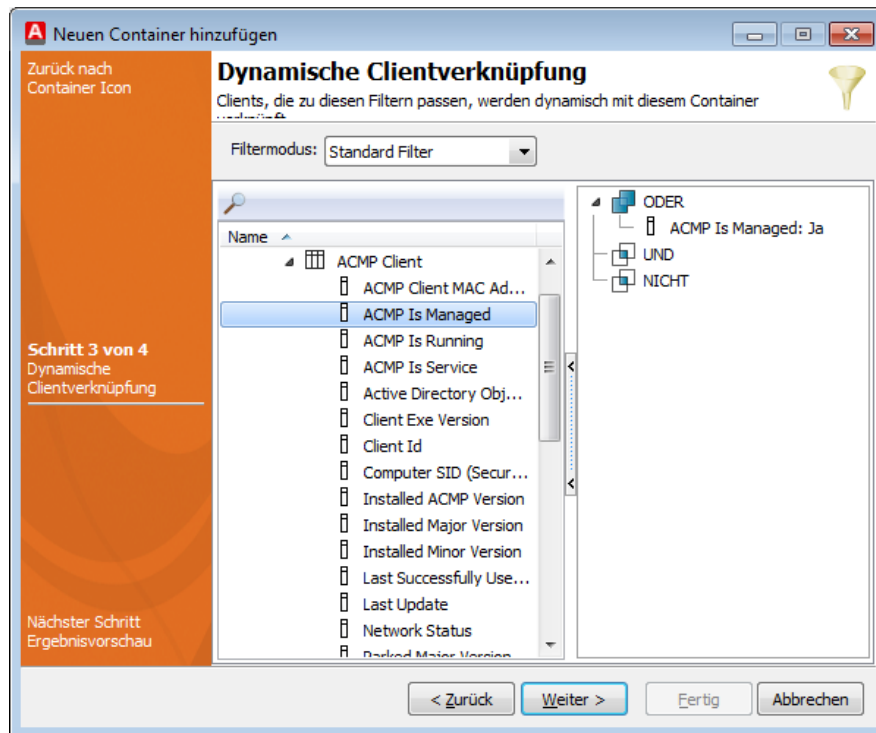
Neuen Container hinzufügen

Zurück nach Container Icon

Dynamische Clientverknüpfung

Clients, die zu diesen Filtern passen, werden dynamisch mit diesem Container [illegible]

Filtermodus: Standard Filter

Name

ACMP Client
ACMP Client MAC Ad...
ACMP Is Managed
ACMP Is Running
ACMP Is Service
Active Directory Obj...
Client Exe Version
Client Id
Computer SID (Secur...
Installed ACMP Version
Installed Major Version
Installed Minor Version
Last Successfully Use...
Last Update
Network Status
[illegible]

ODER
ACMP Is Managed: Ja
UND
NICHT

Schritt 3 von 4
Dynamische Clientverknüpfung

Nächster Schritt
Ergebnisvorschau

< Zurück
Weiter >
Fertig
Abbrechen